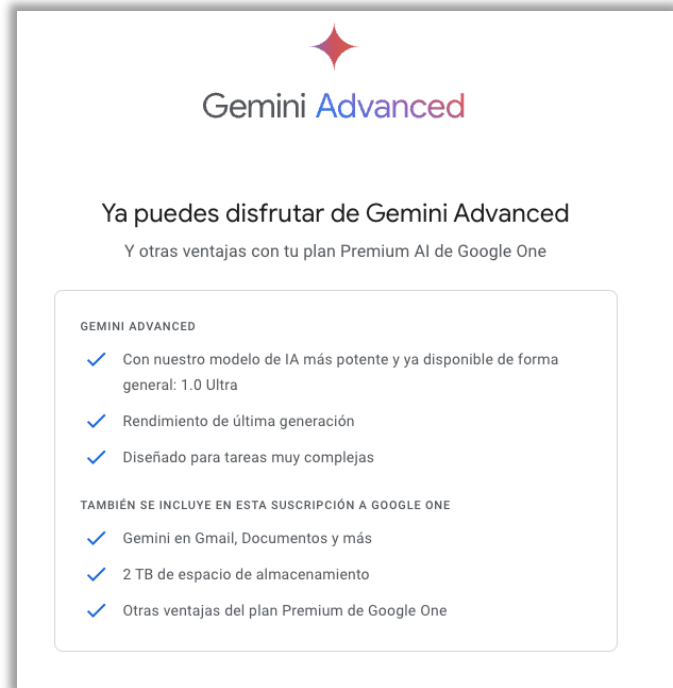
Gemini Advanced

Ya puedes disfrutar de Gemini Advanced

Y otras ventajas con tu plan Premium AI de Google One

GEMINI ADVANCED

✓ Con nuestro modelo de IA más potente y ya disponible de forma general: 1.0 Ultra

✓ Rendimiento de última generación

✓ Diseñado para tareas muy complejas

TAMBIÉN SE INCLUYE EN ESTA SUSCRIPCIÓN A GOOGLE ONE

✓ Gemini en Gmail, Documentos y más

✓ 2 TB de espacio de almacenamiento

✓ Otras ventajas del plan Premium de Google One